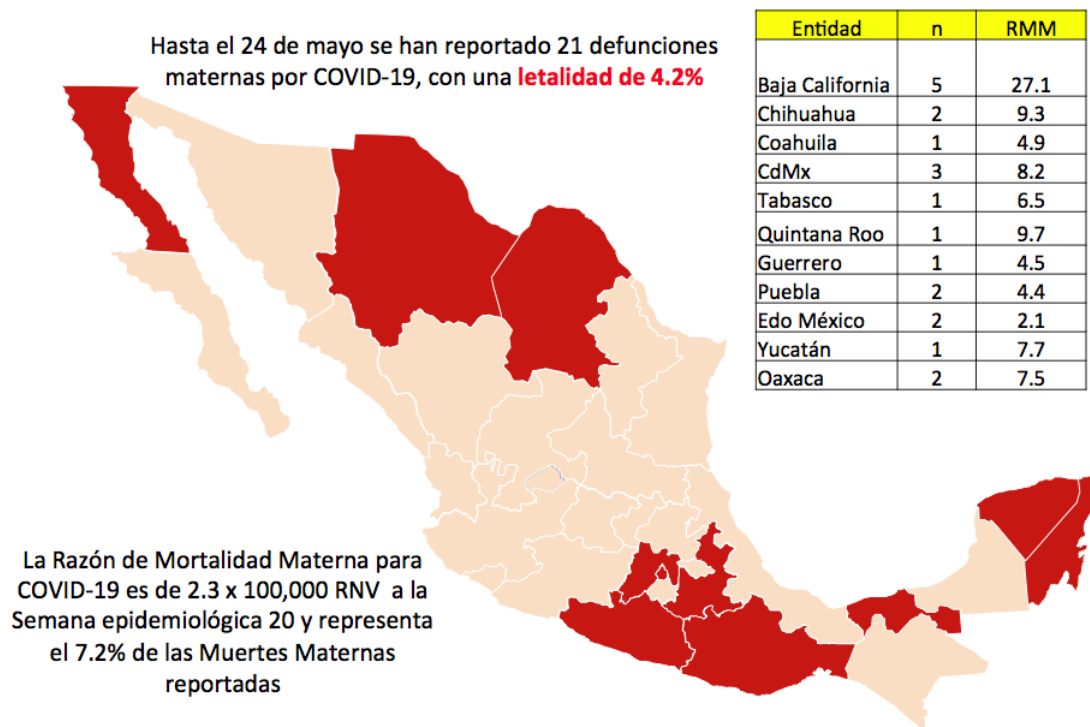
Hasta el 24 de mayo se han reportado 21 defunciones maternas por COVID-19, con una letalidad de 4.2%

| Entidad | n | RMM |
|---|---|---|
| Baja California | 5 | 27.1 |
| Chihuahua | 2 | 9.3 |
| Coahuila | 1 | 4.9 |
| CdMx | 3 | 8.2 |
| Tabasco | 1 | 6.5 |
| Quintana Roo | 1 | 9.7 |
| Guerrero | 1 | 4.5 |
| Puebla | 2 | 4.4 |
| Edo México | 2 | 2.1 |
| Yucatán | 1 | 7.7 |
| Oaxaca | 2 | 7.5 |

La Razón de Mortalidad Materna para COVID-19 es de 2.3 x 100,000 RNV a la Semana epidemiológica 20 y representa el 7.2% de las Muertes Maternas reportadas